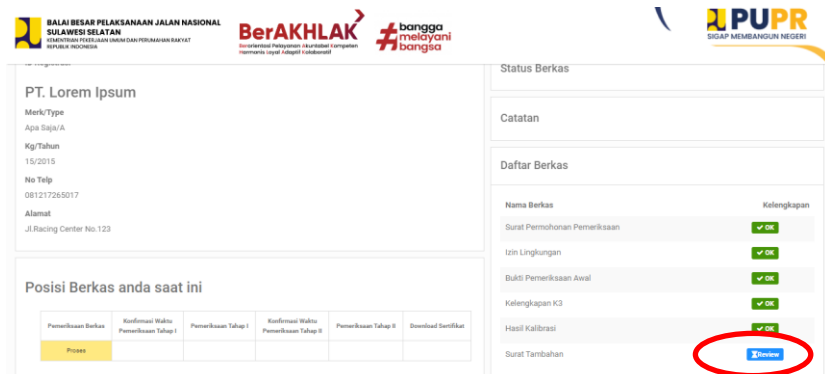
BALAI BESAR PELAKSANAAN JALAN NASIONAL SULAWESI SELATAN
KEMENTERIAN PEKERJAAN UMUM DAN PERUMAHAN RAKYAT
REPUBLIK INDONESIA

BerAKHLAK
Berorientasi Pelayanan Akuntabel Kompeten Harmonis Loyal Adaptif Kolaboratif

#bangga melayani bangsa

PUPR
SIGAP MEMBANGUN NEGERI

PT. Lorem Ipsum

Merk/Type
Apa Saja/A

Kg/Tahun
15/2015

No Telp
081217265017

Alamat
Jl.Racing Center No.123

Posisi Berkas anda saat ini

| Pemeriksaan Berkas | Konfirmasi Waktu Pemeriksaan Tahap I | Pemeriksaan Tahap I | Konfirmasi Waktu Pemeriksaan Tahap II | Pemeriksaan Tahap II | Download Sertifikat |
|---|---|---|---|---|---|
| Proses | | | | | |

Status Berkas

Catatan

Daftar Berkas

| Nama Berkas | Kelengkapan |
|---|---|
| Surat Permohonan Pemeriksaan | OK |
| Izin Lingkungan | OK |
| Bukti Pemeriksaan Awal | OK |
| Kelengkapan K3 | OK |
| Hasil Kalibrasi | OK |
| Surat Tambahan | Review |